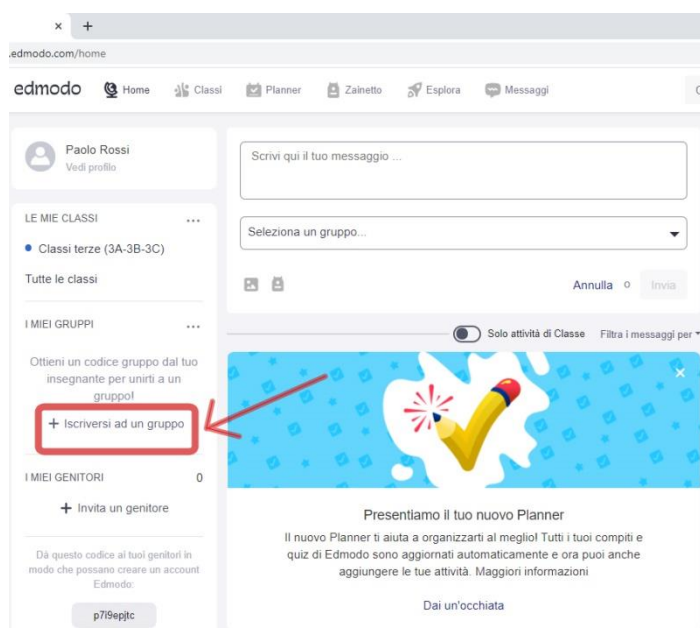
×  +

edmodo.com/home

edmodo  Home  Classi  Planner  Zainetto  Esplora  Messaggi

Paolo Rossi
Vedi profilo

LE MIE CLASSI ...

Classi terze (3A-3B-3C)

Tutte le classi

I MIEI GRUPPI ...

Ottieni un codice gruppo dal tuo insegnante per unirti a un gruppo!

+ Iscriversi ad un gruppo

I MIEI GENITORI 0

+ Invita un genitore

Dà questo codice ai tuoi genitori in modo che possano creare un account Edmodo:

p7l9epjtc

Scrivi qui il tuo messaggio ...

Seleziona un gruppo...

Annulla  Invia

Solo attività di Classe  Filtra i messaggi per

×

Presentiamo il tuo nuovo Planner

Il nuovo Planner ti aiuta a organizzarti al meglio! Tutti i tuoi compiti e quiz di Edmodo sono aggiornati automaticamente e ora puoi anche aggiungere le tue attività. Maggiori informazioni

Dai un'occhiata